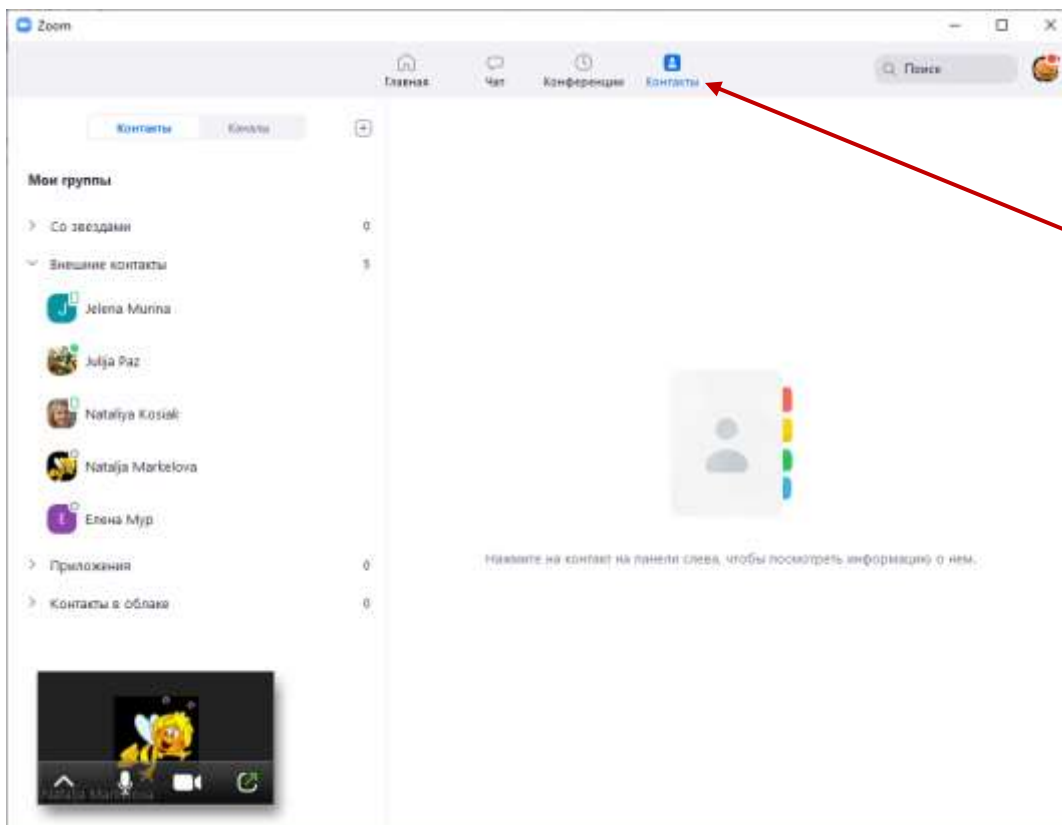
Zoom

Главная Чат Конференции Контакты

Поиск

Контакты Каналы

Мои группы

Со звездами 0

Внешние контакты 5

Jelena Murina

Julija Paz

Nataliya Kosiak

Natalja Markelova

Елена Мур

Приложения 0

Контакты в облаке 0

Natalja Markelova

Нажмите на контакт на панели слева, чтобы посмотреть информацию о нем.